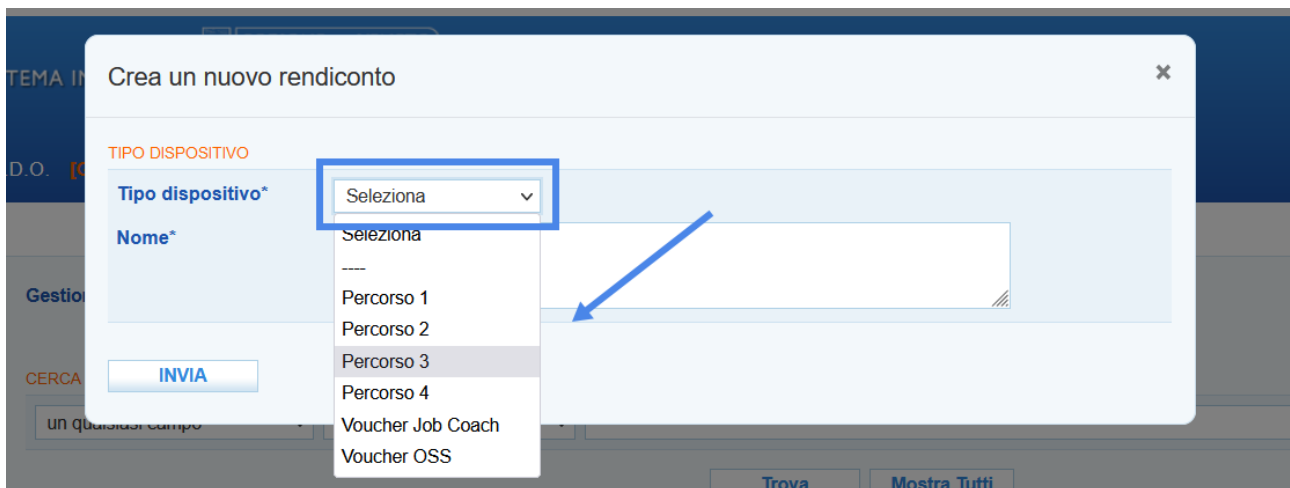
TEMA IN

Crea un nuovo rendiconto

×

D.O.

TIPO DISPOSITIVO

Tipo dispositivo*

Seleziona

Nome*

Seleziona

----

Percorso 1

Percorso 2

Percorso 3

Percorso 4

Voucher Job Coach

Voucher OSS

Gestio

CERCA

INVIA

un qualsiasi campo

Trova

Mostra Tutti